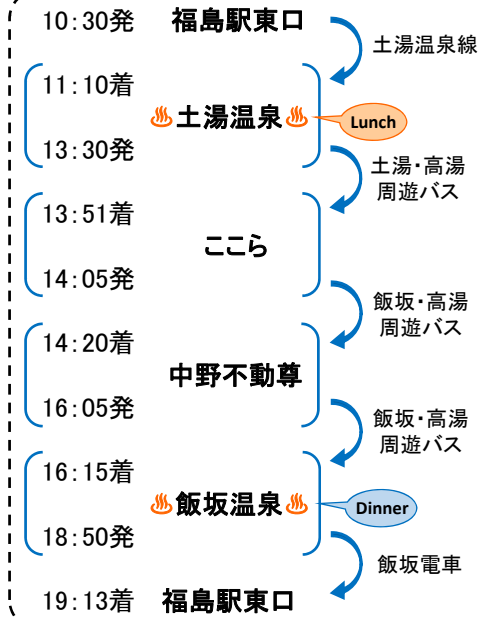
10:30発 福島駅東口

土湯温泉線

11:10着

♨土湯温泉♨

Lunch

13:30発

土湯・高湯周遊バス

13:51着

ここら

14:05発

飯坂・高湯周遊バス

14:20着

中野不動尊

16:05発

飯坂・高湯周遊バス

16:15着

♨飯坂温泉♨

Dinner

18:50発

飯坂電車

19:13着 福島駅東口